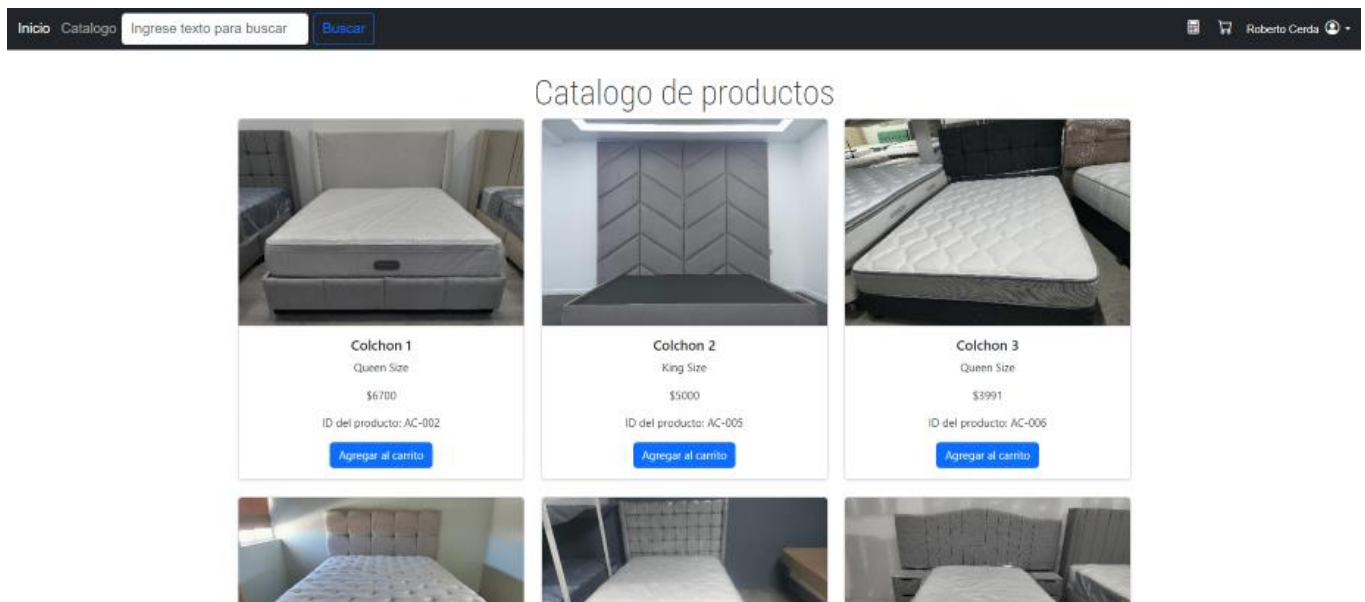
Inicio Catalogo Ingrese texto para buscar Buscar

Roberto Cerda

Catalogo de productos

Colchon 1
Queen Size
$6700
ID del producto: AC-002
Agregar al carrito

Colchon 2
King Size
$5000
ID del producto: AC-005
Agregar al carrito

Colchon 3
Queen Size
$3991
ID del producto: AC-006
Agregar al carrito